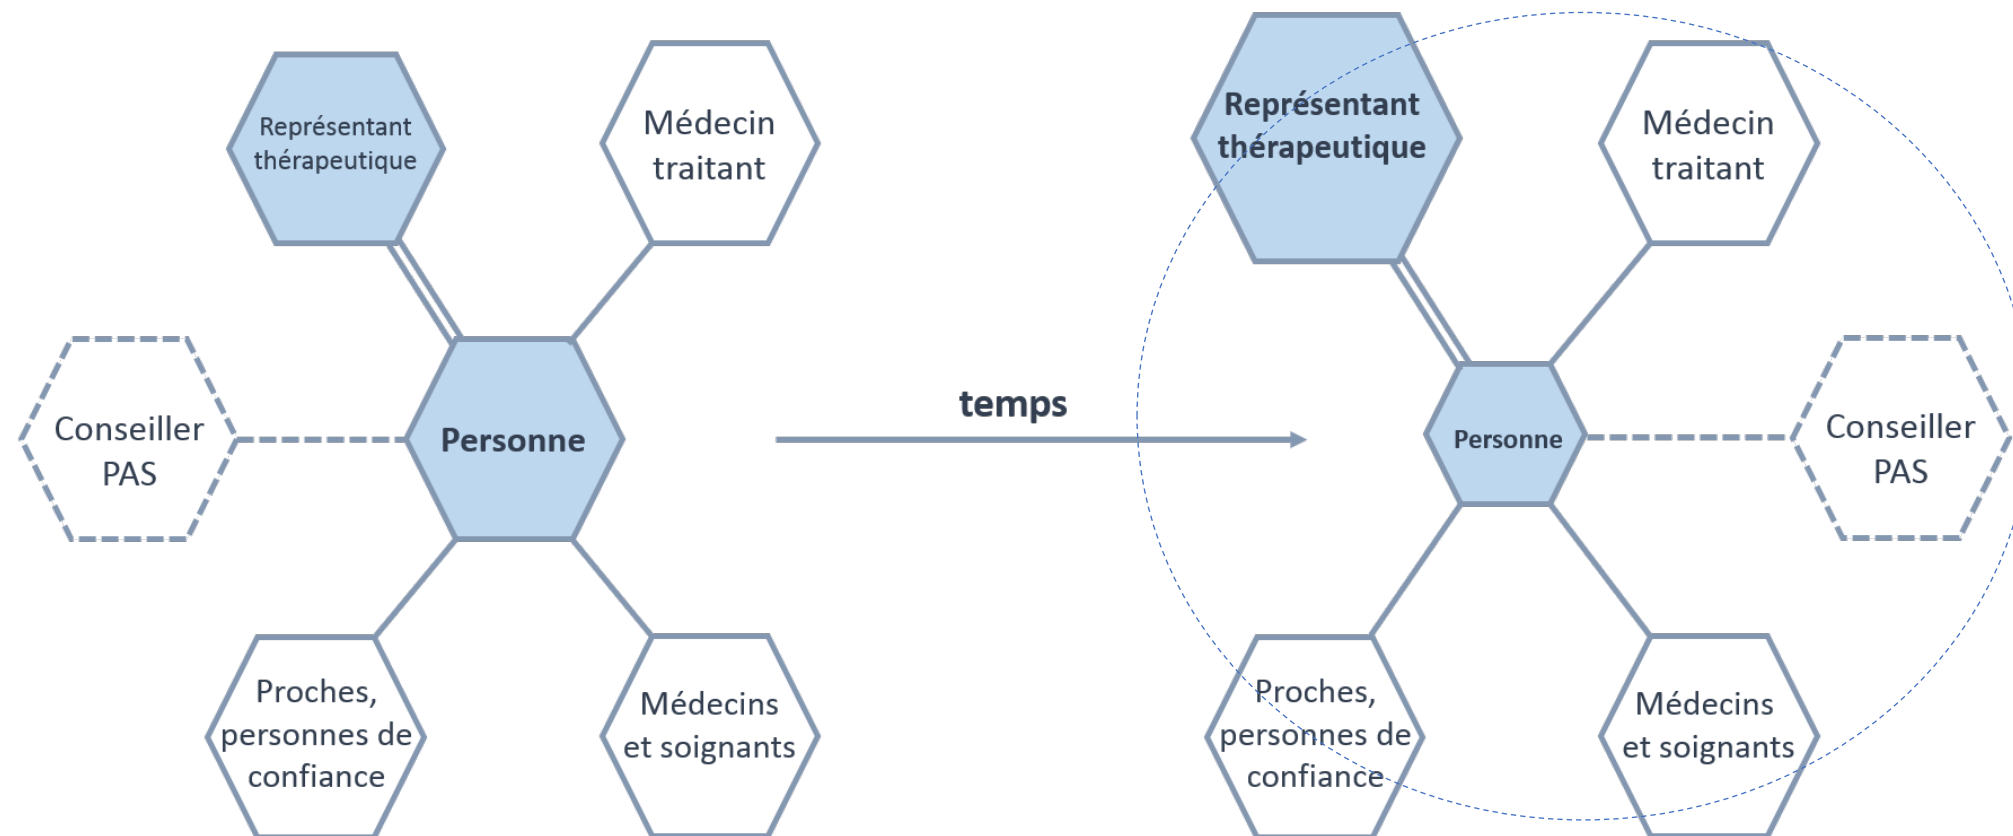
Représentant thérapeutique

Médecin traitant

Conseiller PAS

Personne

Proches, personnes de confiance

Médecins et soignants

temps

Représentant thérapeutique

Médecin traitant

Personne

Conseiller PAS

Proches, personnes de confiance

Médecins et soignants